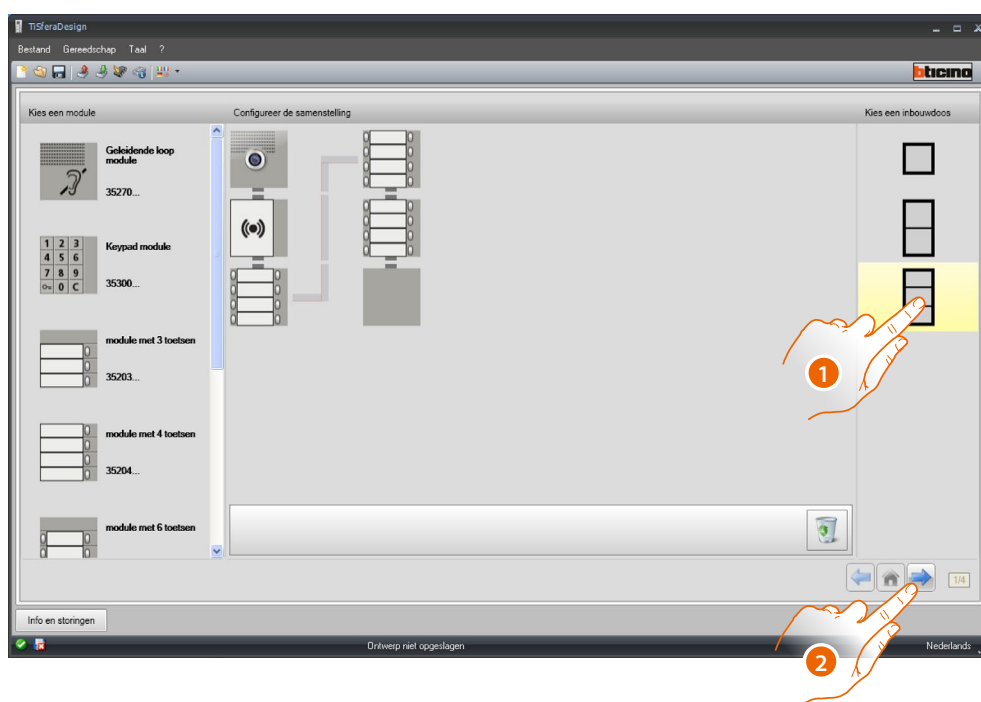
TiSferaDesign
Bestand Gereedschap Taal ?
bticino
Kies een module
Configureer de samenstelling
Kies een inbouwdoos
Geleidende loop module
35270...
| 1 | 2 | 3 |
|---|---|---|
| 4 | 5 | 6 |
| 7 | 8 | 9 |
| O-- | 0 | C |
Keypad module
35300...
module met 3 toetsen
35203...
module met 4 toetsen
35204...
module met 6 toetsen
1
2
1/4
Info en storingen
Ontwerp niet opgeslagen
Nederlands